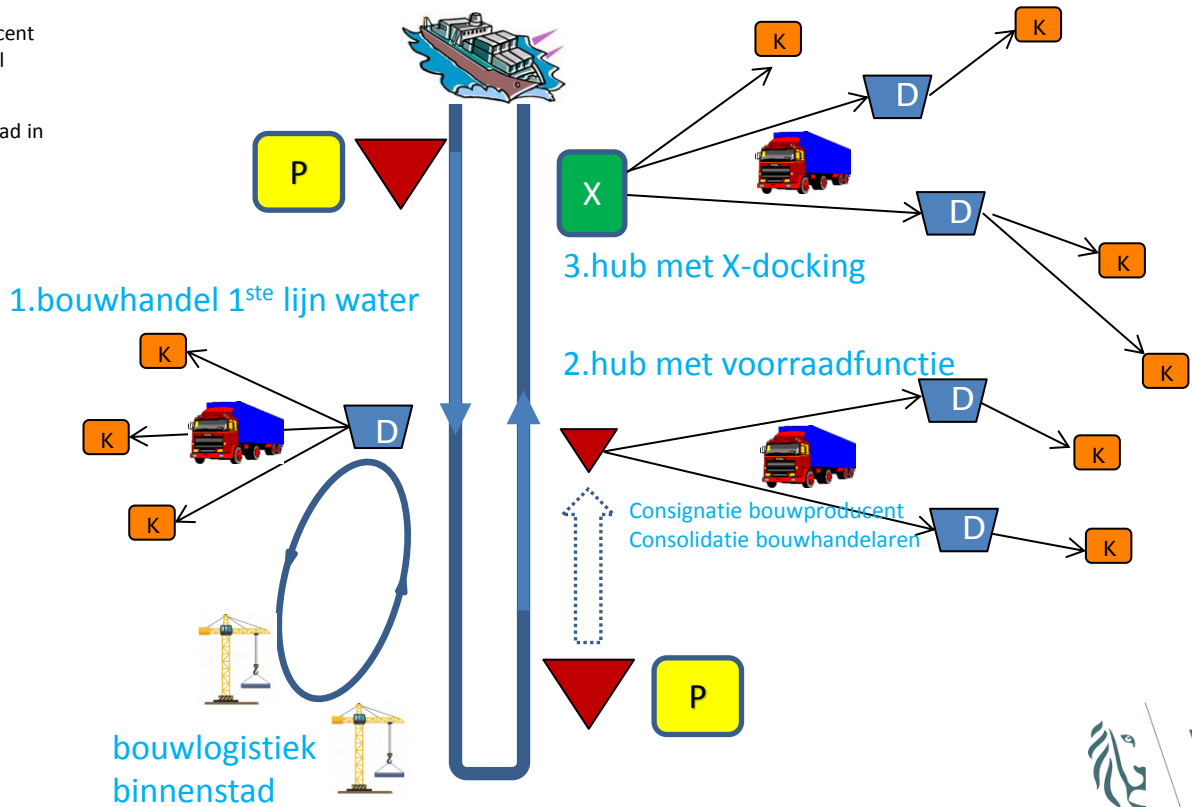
cent
l

ad in

P

X

K

K

D

D

K

K

3.hub met X-docking

1.bouwhandel 1$^{ste}$ lijn water

K

K

D

K

2.hub met voorraadfunctie

D

K

Consignatie bouwproducent
Consolidatie bouwhandelaren

D

K

P

bouwlogistiek binnenstad